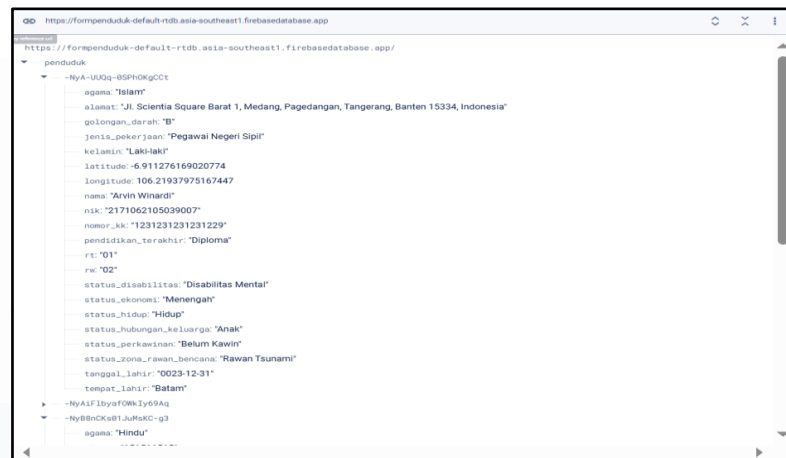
https://formpenduduk-default-rtdb.asia-southeast1.firebasedatabase.app

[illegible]
https://formpenduduk-default-rtdb.asia-southeast1.firebasedatabase.app/

penduduk

-NyA-UUQq-0SPhOKgCCt

agama: "Islam"

alamat: "Jl. Scientia Square Barat 1, Medang, Pagedangan, Tangerang, Banten 15334, Indonesia"

golongan_darah: "B"

jenis_pekerjaan: "Pegawai Negeri Sipil"

kelamin: "Laki-laki"

latitude: -6.911276169020774

longitude: 106.21937975167447

nama: "Arvin Winardi"

nik: "2171062105039007"

nomor_kk: "1231231231231229"

pendidikan_terakhir: "Diploma"

rt: "01"

rw: "02"

status_disabilitas: "Disabilitas Mental"

status_ekonomi: "Menengah"

status_hidup: "Hidup"

status_hubungan_keluarga: "Anak"

status_perkawinan: "Belum Kawin"

status_zona_rawan_bencana: "Rawan Tsunami"

tanggal_lahir: "0023-12-31"

tempat_lahir: "Batam"

-NyAiFlbyafOWkIy69Aq

-NyB8nCKs01JuMsKC-g3

agama: "Hindu"